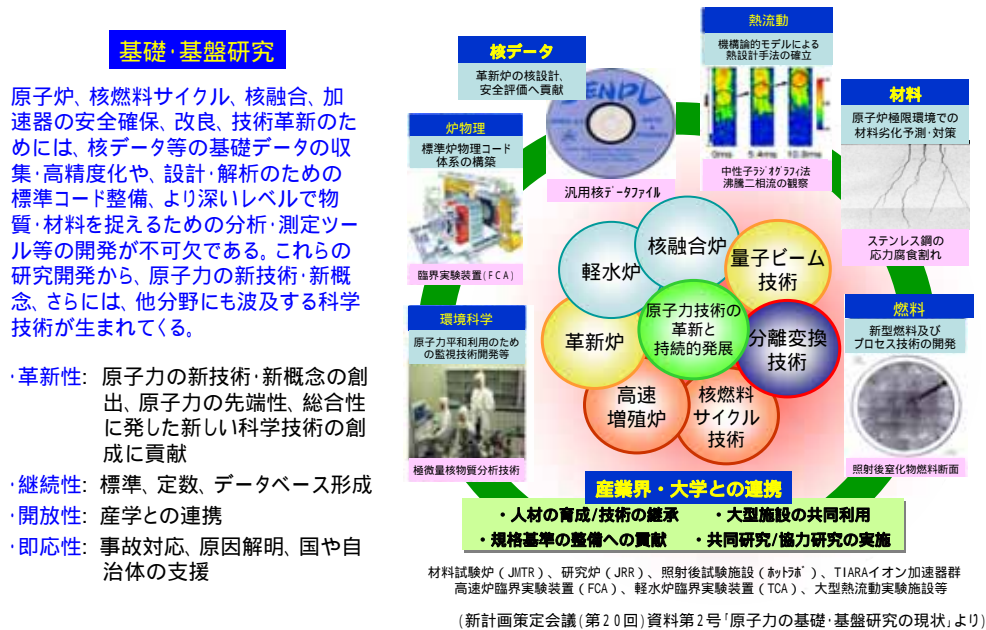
基礎・基盤研究

原子炉、核燃料サイクル、核融合、加速器の安全確保、改良、技術革新のためには、核データ等の基礎データの収集・高精度化や、設計・解析のための標準コード整備、より深いレベルで物質・材料を捉えるための分析・測定ツール等の開発が不可欠である。これらの研究開発から、原子力の新技術・新概念、さらには、他分野にも波及する科学技術が生まれてくる。

・革新性: 原子力の新技術・新概念の創出、原子力の先端性、総合性に発した新しい科学技術の創成に貢献
・継続性: 標準、定数、データベース形成
・開放性: 産学との連携
・即応性: 事故対応、原因解明、国や自治体の支援

核データ
革新炉の核設計、安全評価へ貢献
JENDL
汎用核データファイル

熱流動
機構論的モデルによる熱設計手法の確立
0ms 5.4ms 10.8ms
中性子ラジオグラフィ法
沸騰二相流の観察

材料
原子炉極限環境での材料劣化予測・対策
ステンレス鋼の応力腐食割れ

炉物理
標準炉物理コード体系の構築
臨界実験装置(FCA)

環境科学
原子力平和利用のための監視技術開発等
極微量核物質分析技術

燃料
新型燃料及びプロセス技術の開発
照射後窒化物燃料断面

軽水炉
核融合炉
量子ビーム技術
革新炉
原子力技術の革新と持続的発展
分離変換技術
高速増殖炉
核燃料サイクル技術

産業界・大学との連携
・人材の育成/技術の継承　・大型施設の共同利用
・規格基準の整備への貢献　・共同研究/協力研究の実施

材料試験炉(JMTR)、研究炉(JRR)、照射後試験施設(ホットラボ)、TIARAイオン加速器群
高速炉臨界実験装置(FCA)、軽水炉臨界実験装置(TCA)、大型熱流動実験施設等

(新計画策定会議(第20回)資料第2号「原子力の基礎・基盤研究の現状」より)